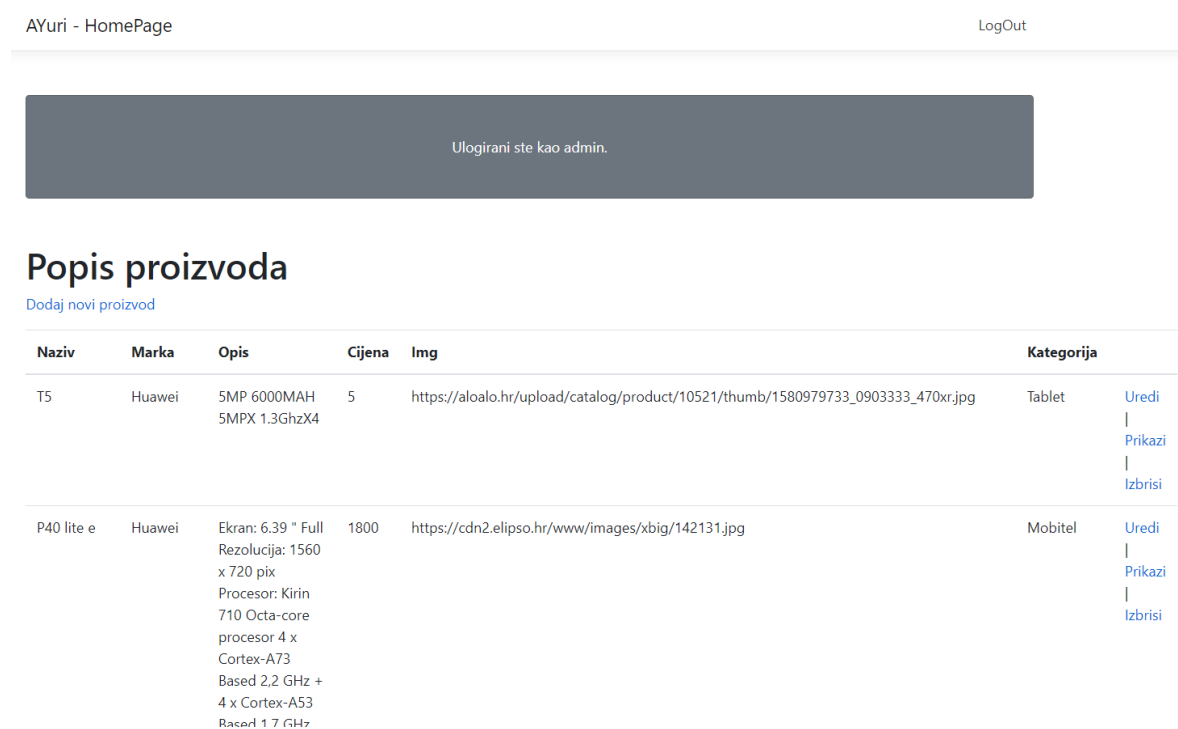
AYuri - HomePage LogOut

Ulogirani ste kao admin.

# Popis proizvoda

Dodaj novi proizvod

| Naziv | Marka | Opis | Cijena | Img | Kategorija | |
|---|---|---|---|---|---|---|
| T5 | Huawei | 5MP 6000MAH 5MPX 1.3GhzX4 | 5 | https://aloalo.hr/upload/catalog/product/10521/thumb/1580979733_0903333_470xr.jpg | Tablet | Uredi \| Prikazi \| Izbrisi |
| P40 lite e | Huawei | Ekran: 6.39 " Full Rezolucija: 1560 x 720 pix Procesor: Kirin 710 Octa-core procesor 4 x Cortex-A73 Based 2,2 GHz + 4 x Cortex-A53 Based 1.7 GHz | 1800 | https://cdn2.elipso.hr/www/images/xbig/142131.jpg | Mobitel | Uredi \| Prikazi \| Izbrisi |